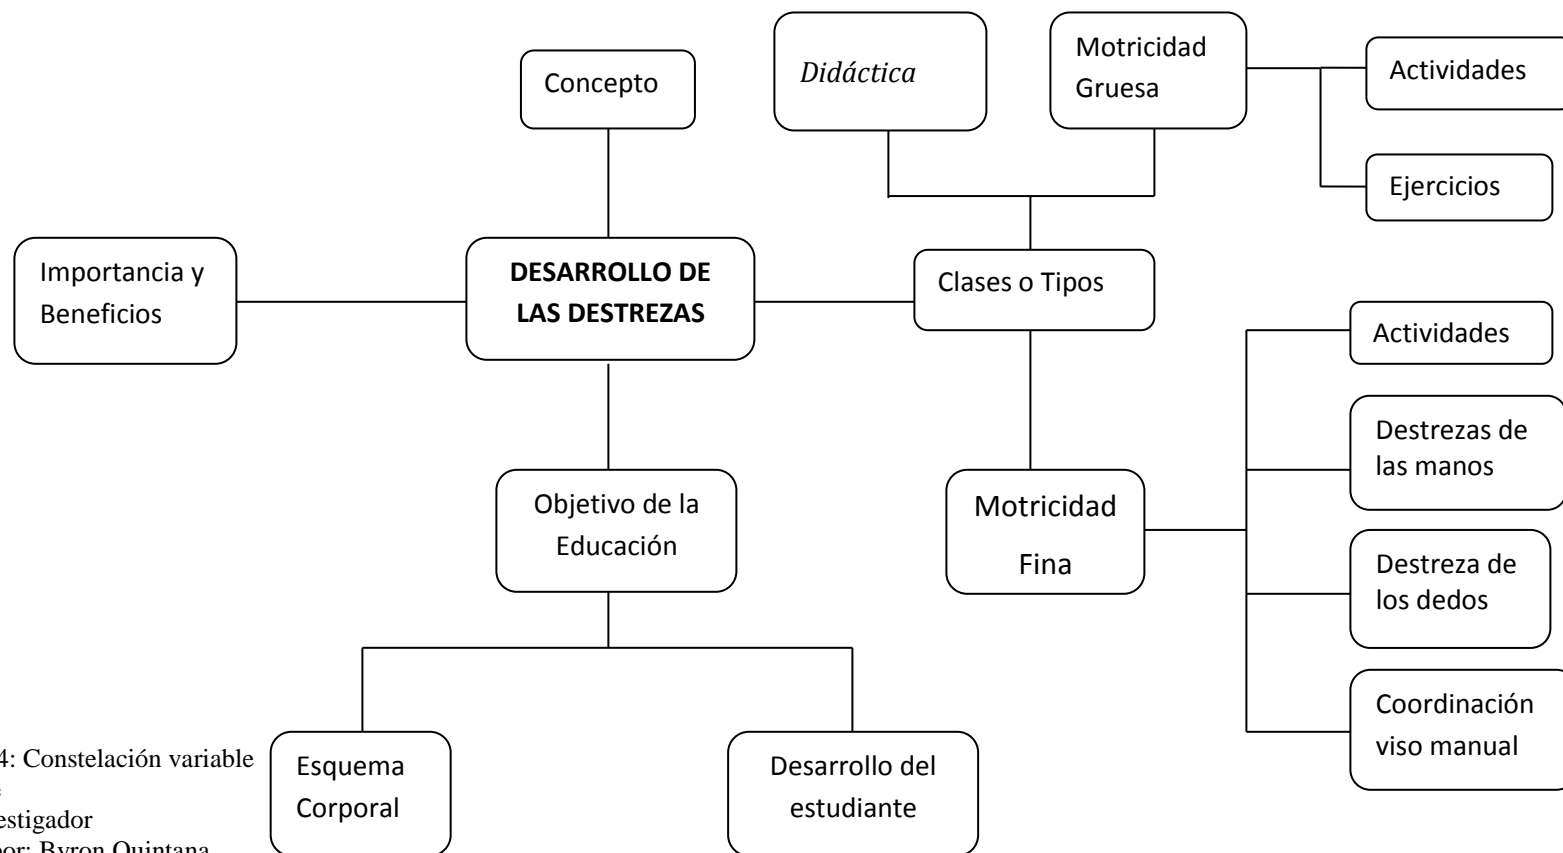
Concepto

Didáctica

Motricidad Gruesa

Actividades

Ejercicios

Importancia y Beneficios

DESARROLLO DE LAS DESTREZAS

Clases o Tipos

Actividades

Destrezas de las manos

Objetivo de la Educación

Motricidad Fina

Destreza de los dedos

Coordinación viso manual

4: Constelación variable
:
estigador
por: Byron Quintana

Esquema Corporal

Desarrollo del estudiante